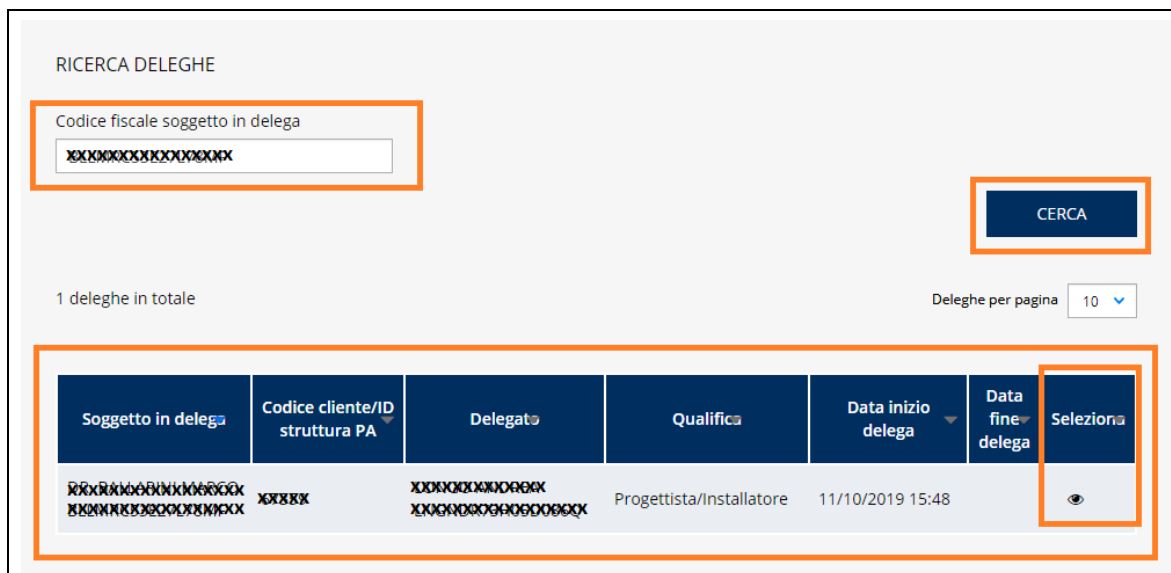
RICERCA DELEGHE

Codice fiscale soggetto in delega

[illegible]

CERCA

1 deleghe in totale

Deleghe per pagina 10

| Soggetto in delega | Codice cliente/ID struttura PA | Delegato | Qualifica | Data inizio delega | Data fine delega | Seleziona |
|---|---|---|---|---|---|---|
| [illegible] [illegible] | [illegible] | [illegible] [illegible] | Progettista/Installatore | 11/10/2019 15:48 | | |